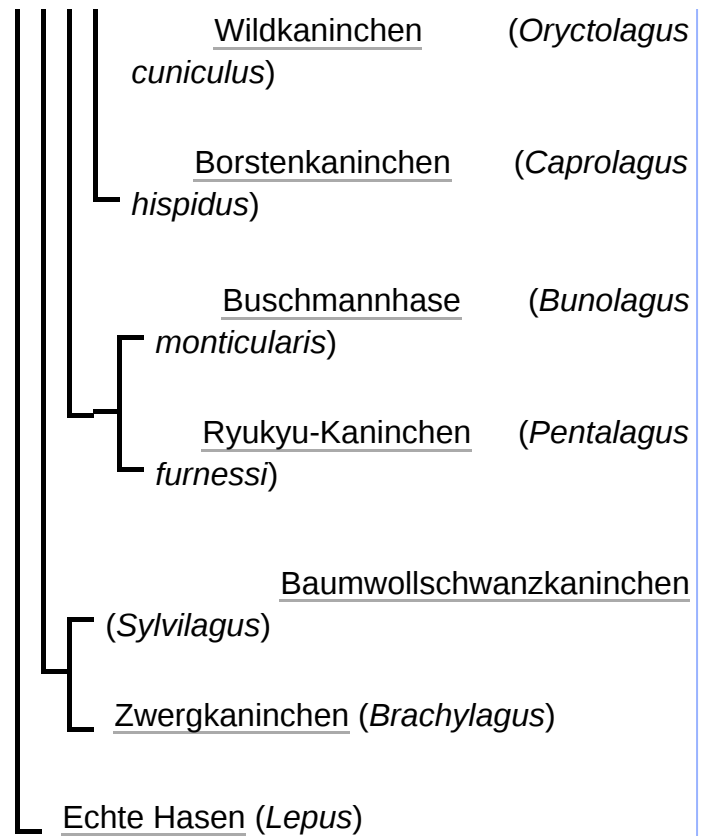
Wildkaninchen (*Oryctolagus cuniculus*)

Borstenkaninchen (*Caprolagus hispidus*)

Buschmannhase (*Bunolagus monticularis*)

Ryukyu-Kaninchen (*Pentalagus furnessi*)

Baumwollschwanzkaninchen (*Sylvilagus*)

Zwergkaninchen (*Brachylagus*)

Echte Hasen (*Lepus*)